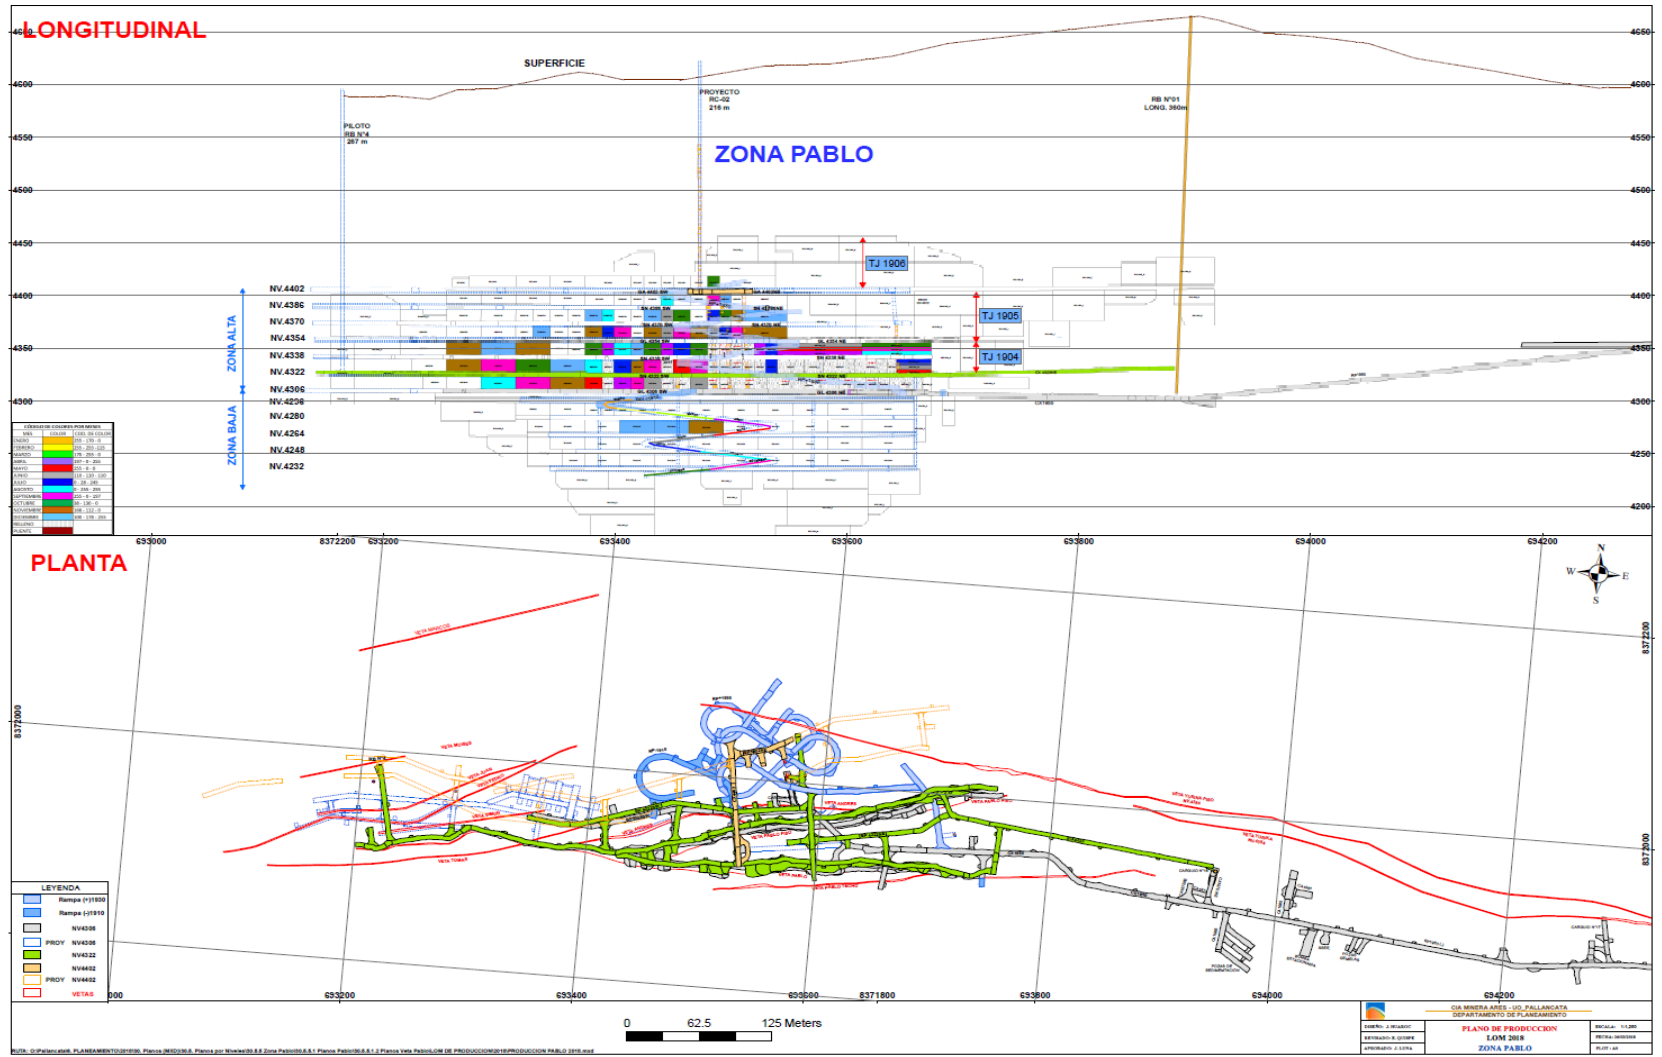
LONGITUDINAL

4650 4650
4600 4600
4550 4550
4500 4500
4450 4450
4400 4400
4350 4350
4300 4300
4250 4250
4200 4200

SUPERFICIE

PILOTO
RB N°4
267 m

PROYECTO
RC-02
216 m

RB N°01
LONG. 360m

ZONA PABLO

TJ 1906
TJ 1905
TJ 1904

ZONA ALTA
ZONA BAJA

NV.4402
NV.4386
NV.4370
NV.4354
NV.4338
NV.4322
NV.4306
NV.4296
NV.4280
NV.4264
NV.4248
NV.4232

| MES | COLOR | COD. DE COLOR |
|---|---|---|
| ENERO | | 255 - 255 - 0 |
| FEBRERO | | 255 - 201 - 225 |
| MARZO | | 176 - 255 - 0 |
| ABRIL | | 197 - 0 - 255 |
| MAYO | | 255 - 0 - 0 |
| JUNIO | | 110 - 130 - 130 |
| JULIO | | 0 - 28 - 245 |
| AGOSTO | | 0 - 255 - 255 |
| SEPTIEMBRE | | 255 - 0 - 197 |
| OCTUBRE | | 38 - 130 - 0 |
| NOVIEMBRE | | 168 - 112 - 0 |
| DICIEMBRE | | 190 - 178 - 255 |
| RELLENO | | |
| PUENTE | | |

693000 8372200 693200 693400 693600 693800 694000 694200

PLANTA

N
W E
S

8372200
8372000

VETA MARCOS
VETA MURRE
VETA ANDREA
VETA PABLO
VETA TOMAS
VETA YURIKA PISO
VETA TOMAS ALTA

LEYENDA
Rampa (+)1930
Rampa (-)1910
NV4306
PROY NV4306
NV4322
NV4402
PROY NV4402
VETAS

000 693200 693400 693600 8371800 693800 694000 694200

0 62.5 125 Meters

CIA MINERA ARES - UO_PALLANCATA
DEPARTAMENTO DE PLANEAMIENTO
PLANO DE PRODUCCION
LOM 2018
ZONA PABLO

RUTA: O:\Pallancata\8. PLANEAMIENTO\2018\00. Planos (MXD)\00.8. Planos por Niveles\00.8.8 Zona Pablo\00.8.8.1 Planos Pablo\00.8.8.1.2 Planos Veta Pablo\LOM DE PRODUCCION\2018\PRODUCCION PABLO 2018.mxd